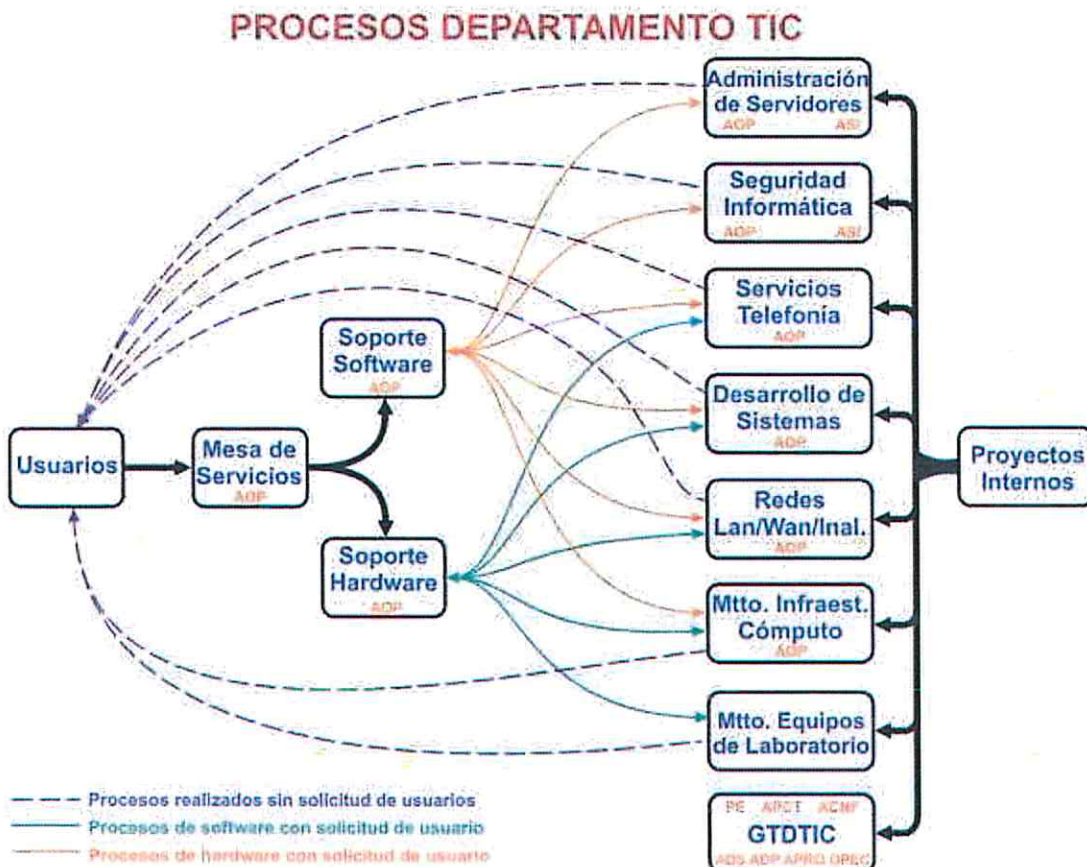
PROCESOS DEPARTAMENTO TIC

Administración de Servidores
AOP ASI

Seguridad Informática
AOP ASI

Servicios Telefonía
AOP

Soporte Software
AOP

Desarrollo de Sistemas
AOP

Usuarios

Mesa de Servicios
AOP

Proyectos Internos

Redes Lan/Wan/Inal.
AOP

Soporte Hardware
AOP

Mtto. Infraest. Cómputo
AOP

Mtto. Equipos de Laboratorio

PE APCT ACNF
GTDTIC
ADS ADP APRO OPEC

Procesos realizados sin solicitud de usuarios
Procesos de software con solicitud de usuario
Procesos de hardware con solicitud de usuario